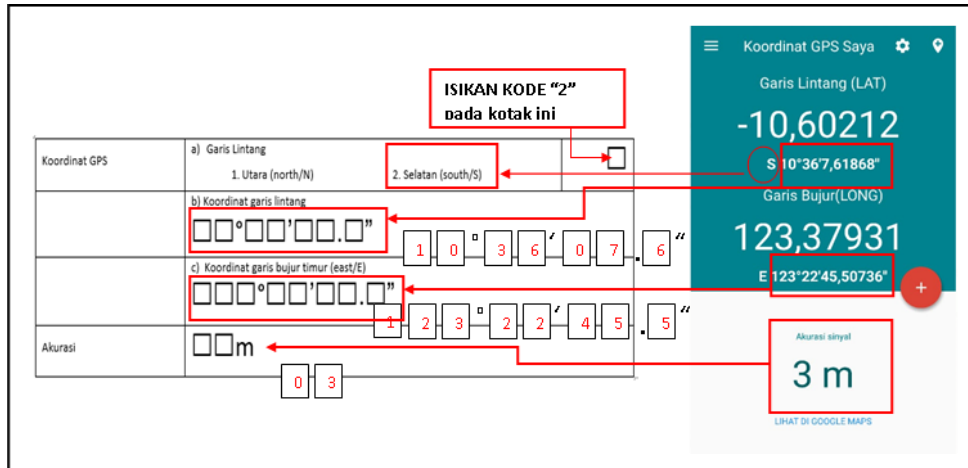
ISIKAN KODE “2” pada kotak ini

| Koordinat GPS | a) Garis Lintang 1. Utara (north/N) 2. Selatan (south/S) | □ |
|---|---|---|
| | b) Koordinat garis lintang □□°□□’□□.□” | |
| | c) Koordinat garis bujur timur (east/E) □□□°□□’□□.□” | |
| Akurasi | □□m | |

1 0 ° 3 6 ’ 0 7 . 6 ”

1 2 3 ° 2 2 ’ 4 5 . 5 ”

0 3

Koordinat GPS Saya

Garis Lintang (LAT)

-10,60212

S 10°36'7,61868"

Garis Bujur(LONG)

123,37931

E 123°22'45,50736"

+

Akurasi sinyal

3 m

LIHAT DI GOOGLE MAPS